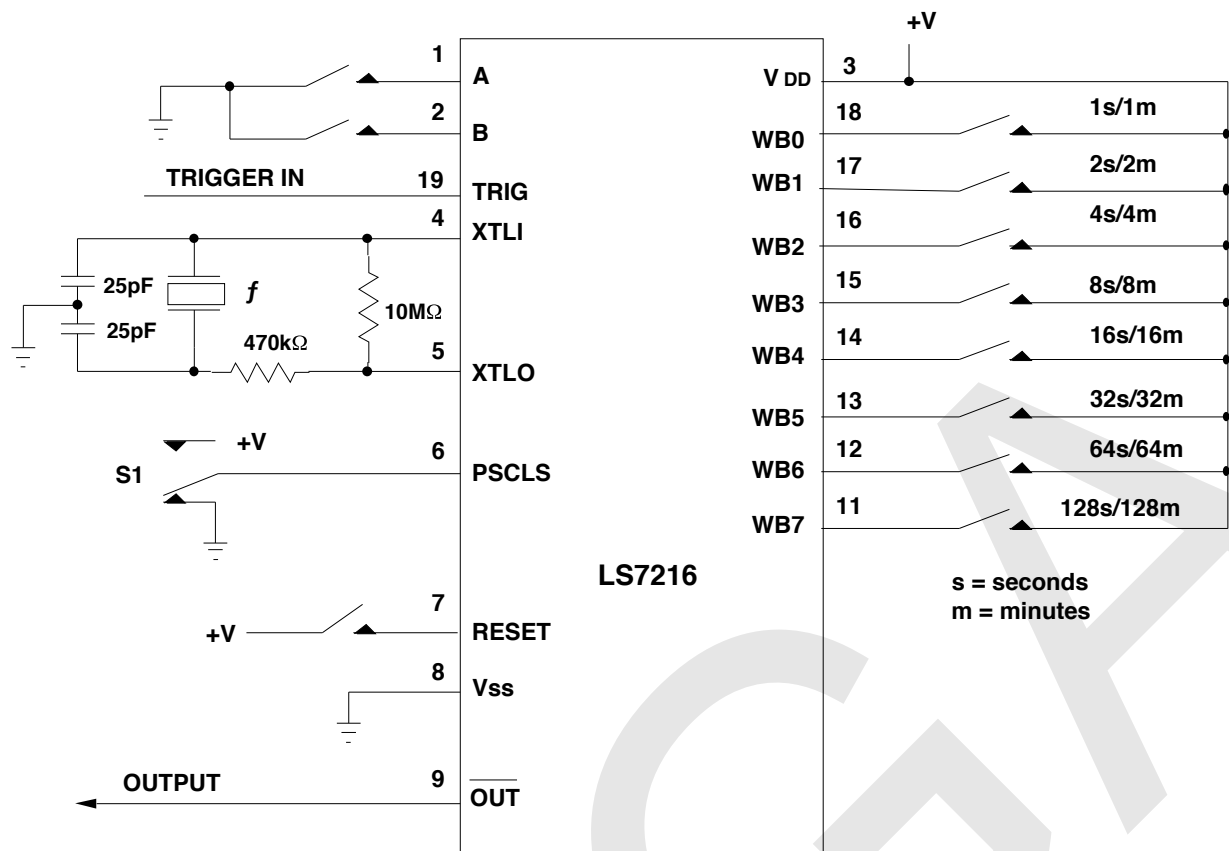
+V

1
A
2
B
TRIGGER IN
19
TRIG
4
XTLI
25pF
$f$
25pF
10MΩ
470kΩ
5
XTLO
+V
6
S1
PSCLS
7
+V
RESET
8
Vss
OUTPUT
9
$\overline{OUT}$

LS7216

3
V DD
18
WB0
1s/1m
17
WB1
2s/2m
16
WB2
4s/4m
15
WB3
8s/8m
14
WB4
16s/16m
13
WB5
32s/32m
12
WB6
64s/64m
11
WB7
128s/128m

s = seconds
m = minutes